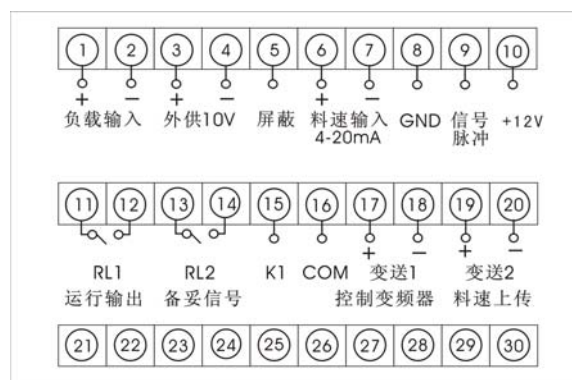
1 2 3 4 5 6 7 8 9 10

+ − + − + −

负载输入 外供10V 屏蔽 料速输入 4-20mA GND 信号 脉冲 +12V

11 12 13 14 15 16 17 18 19 20

+ − + −

RL1 运行输出 RL2 备妥信号 K1 COM 变送1 控制变频器 变送2 料速上传

21 22 23 24 25 26 27 28 29 30